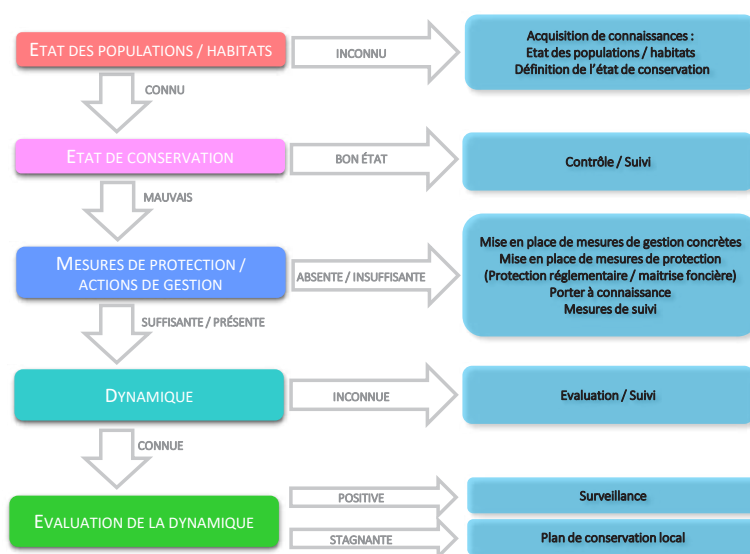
ETAT DES POPULATIONS / HABITATS

INCONNU

Acquisition de connaissances :
Etat des populations / habitats
Définition de l'état de conservation

CONNU

ETAT DE CONSERVATION

BON ÉTAT

Contrôle / Suivi

MAUVAIS

MESURES DE PROTECTION / ACTIONS DE GESTION

ABSENTE / INSUFFISANTE

Mise en place de mesures de gestion concrètes
Mise en place de mesures de protection
(Protection réglementaire / maitrise foncière)
Porter à connaissance
Mesures de suivi

SUFFISANTE / PRÉSENTE

DYNAMIQUE

INCONNUE

Evaluation / Suivi

CONNUE

EVALUATION DE LA DYNAMIQUE

POSITIVE

Surveillance

STAGNANTE

Plan de conservation local